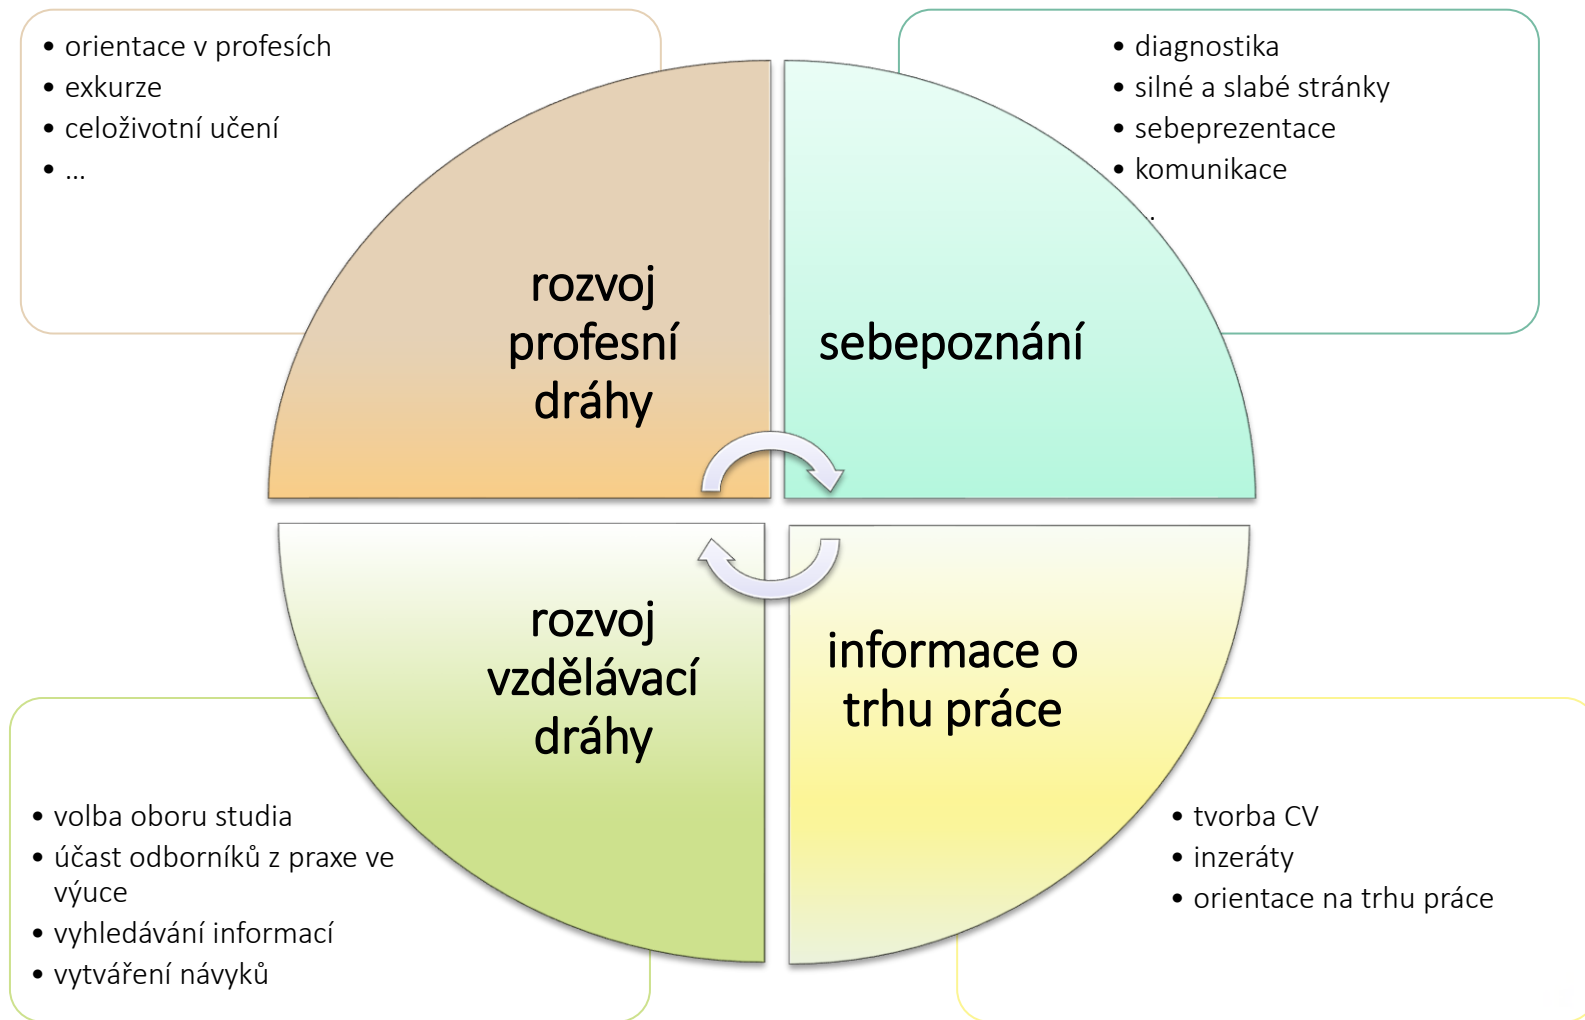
- orientace v profesích
- exkurze
- celoživotní učení
- ...

- diagnostika
- silné a slabé stránky
- sebeprezentace
- komunikace
- ...

rozvoj profesní dráhy

sebepoznání

rozvoj vzdělávací dráhy

informace o trhu práce

- volba oboru studia
- účast odborníků z praxe ve výuce
- vyhledávání informací
- vytváření návyků

- tvorba CV
- inzeráty
- orientace na trhu práce